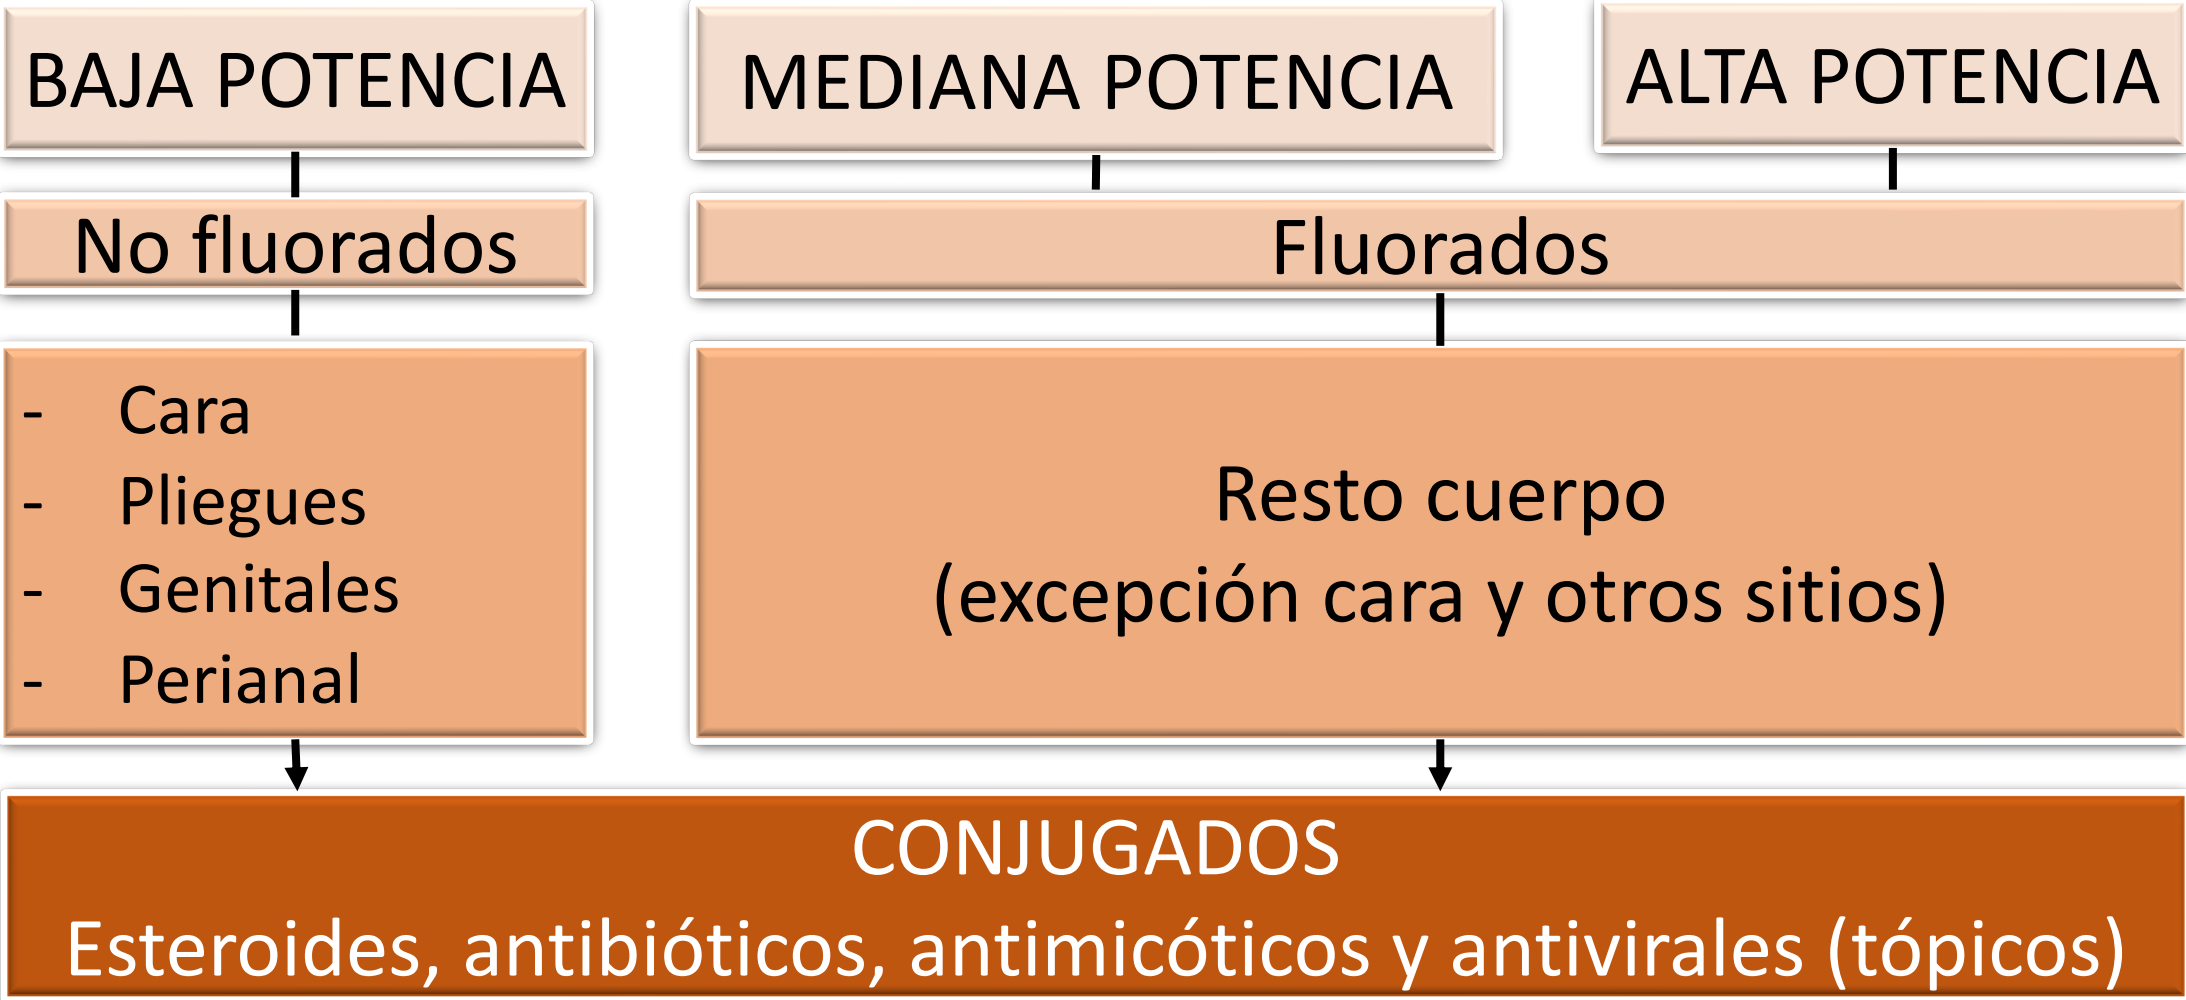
BAJA POTENCIA

MEDIANA POTENCIA

ALTA POTENCIA

No fluorados

Fluorados

- Cara
- Pliegues
- Genitales
- Perianal

Resto cuerpo
(excepción cara y otros sitios)

CONJUGADOS
Esteroides, antibióticos, antimicóticos y antivirales (tópicos)